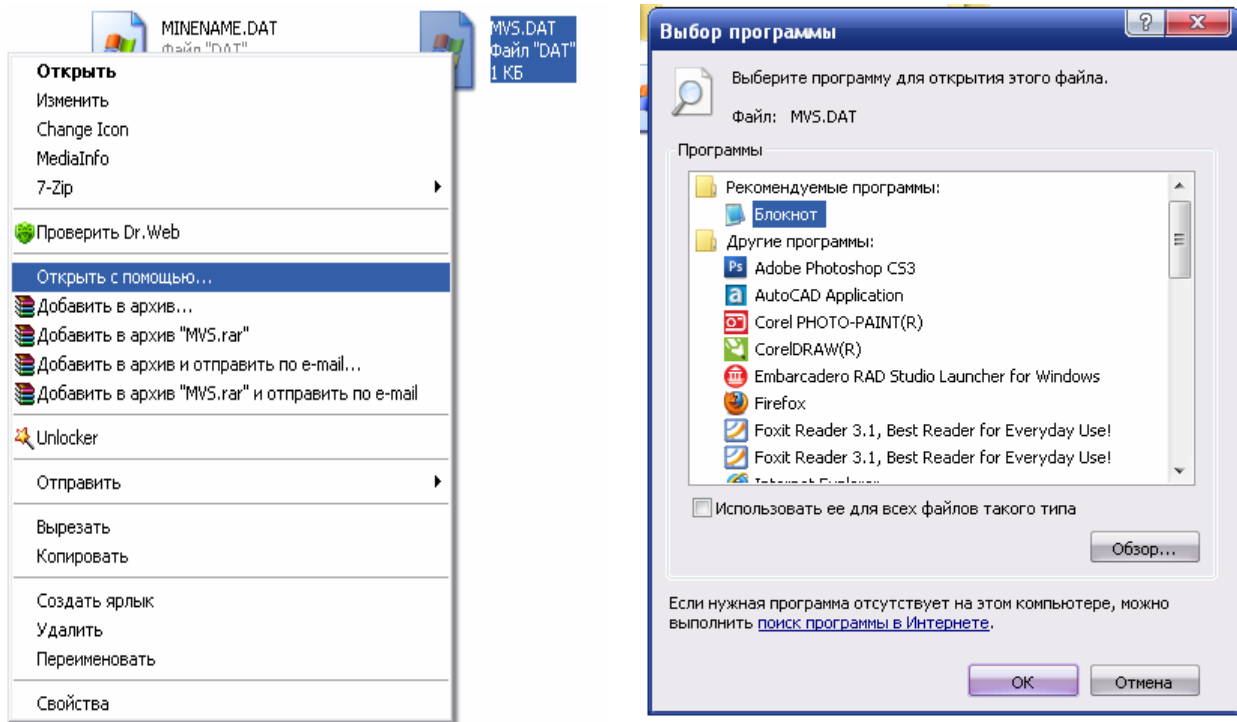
MINENAME.DAT
Файл "DAT"

MVS.DAT
Файл "DAT"
1 КБ

Открыть
Изменить
Change Icon
MediaInfo
7-Zip
Проверить Dr.Web
Открыть с помощью...
Добавить в архив...
Добавить в архив "MVS.rar"
Добавить в архив и отправить по e-mail...
Добавить в архив "MVS.rar" и отправить по e-mail
Unlocker
Отправить
Вырезать
Копировать
Создать ярлык
Удалить
Переименовать
Свойства

Выбор программы

Выберите программу для открытия этого файла.

Файл: MVS.DAT

Программы

Рекомендуемые программы:
Блокнот
Другие программы:
Adobe Photoshop CS3
AutoCAD Application
Corel PHOTO-PAINT(R)
CorelDRAW(R)
Embarcadero RAD Studio Launcher for Windows
Firefox
Foxit Reader 3.1, Best Reader for Everyday Use!
Foxit Reader 3.1, Best Reader for Everyday Use!
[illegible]

Использовать ее для всех файлов такого типа

Обзор...

Если нужная программа отсутствует на этом компьютере, можно выполнить поиск программы в Интернете.

OK
Отмена